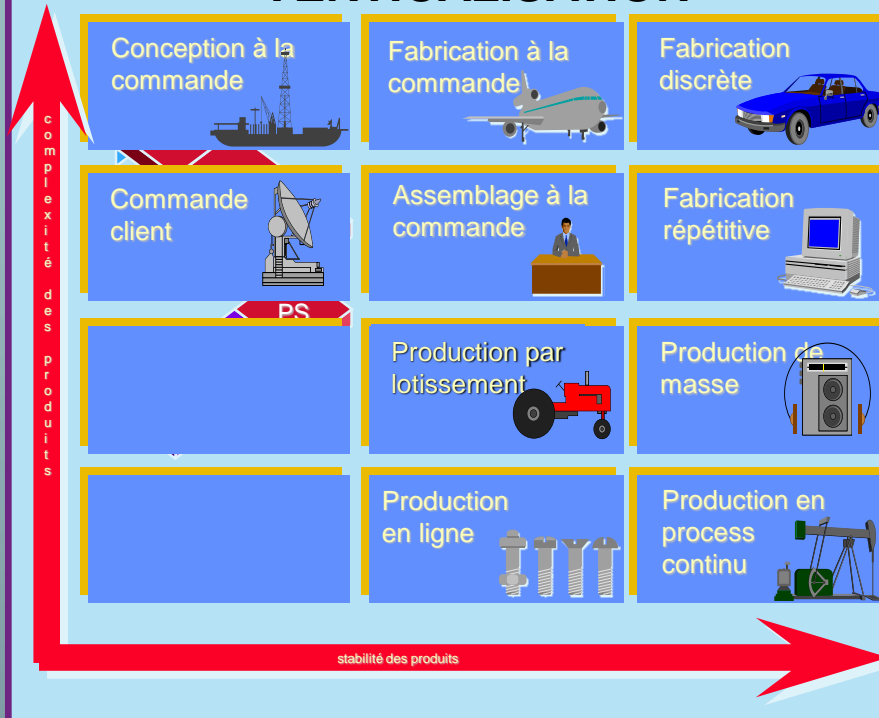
Conception à la commande

Fabrication à la commande

Fabrication discrète

Commande client

Assemblage à la commande

Fabrication répétitive

PS

Production par lotissement

Production de masse

Production en ligne

Production en process continu

complexité des produits

stabilité des produits